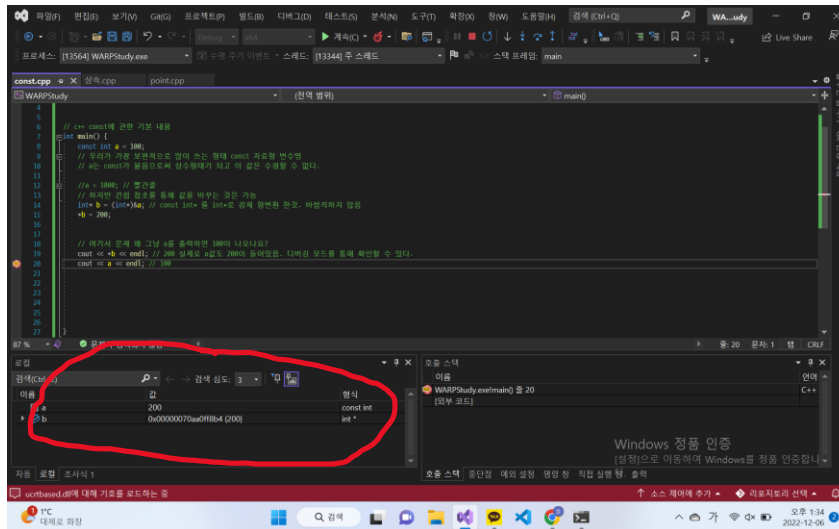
파일(F) 편집(E) 보기(V) Git(G) 프로젝트(P) 빌드(B) 디버그(D) 테스트(S) 분석(N) 도구(T) 확장(X) 창(W) 도움말(H) 검색 (Ctrl+Q) WA...udy

Debug x64 계속(C) Live Share

프로세스: [13564] WARPStudy.exe 수명 주기 이벤트 스레드: [13344] 주 스레드 스택 프레임: main

const.cpp 상속.cpp point.cpp

WARPStudy (전역 범위) main()

4
5
6 // c++ const에 관한 기본 내용
7 int main() {
8 const int a = 100;
9 // 우리가 가장 보편적으로 많이 쓰는 형태 const 자료형 변수명
10 // a는 const가 붙음으로써 상수형태가 되고 이 값은 수정할 수 없다.
11
12 //a = 1000; // 빨간줄
13 // 하지만 간접 참조를 통해 값을 바꾸는 것은 가능
14 int* b = (int*)&a; // const int* 를 int*로 강제 형변환 한것. 바람직하지 않음
15 *b = 200;
16
17
18 // 여기서 문제 왜 그냥 a를 출력하면 100이 나오나요?
19 cout << *b << endl; // 200 실제로 a값도 200이 들어있음. 디버깅 모드를 통해 확인할 수 있다.
20 cout << a << endl; // 100
21
22
23
24
25
26
27 }

87 % 줄: 20 문자: 1 탭 CRLF

로컬
검색(Ctrl+E) 검색 심도: 3

| 이름 | 값 | 형식 |
|---|---|---|
| a | 200 | const int |
| b | 0x00000070aa0ff8b4 {200} | int * |

자동 로컬 조사식 1

호출 스택
| 이름 | 언어 |
|---|---|
| WARPStudy.exe!main() 줄 20 | C++ |
| [외부 코드] | |

Windows 정품 인증
[설정]으로 이동하여 Windows를 정품 인증합니다.

호출 스택 중단점 예외 설정 명령 창 직접 실행 창 출력

ucrtbased.dll에 대해 기호를 로드하는 중 소스 제어에 추가 리포지토리 선택

1°C 대체로 화창 검색 가 오후 1:34 2022-12-06